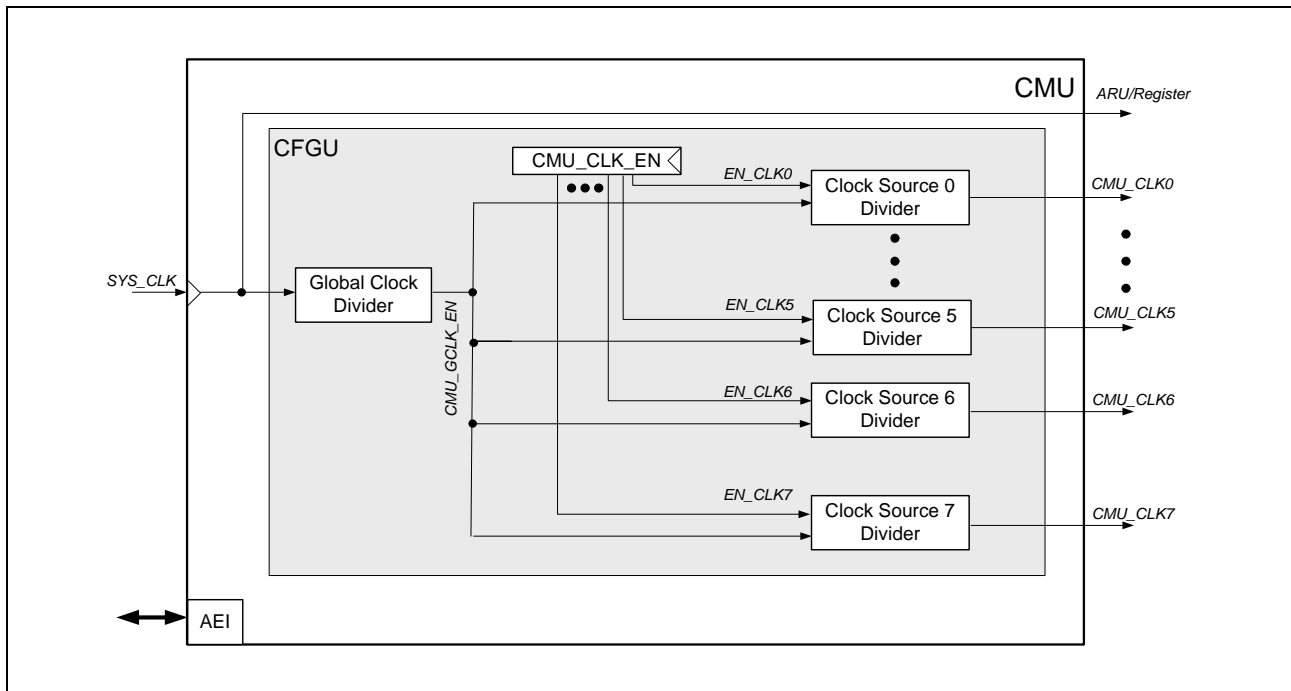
CMU
ARU/Register
CFGU
CMU_CLK_EN
EN_CLK0
Clock Source 0 Divider
CMU_CLK0
SYS_CLK
Global Clock Divider
CMU_GCLK_EN
EN_CLK5
Clock Source 5 Divider
CMU_CLK5
EN_CLK6
Clock Source 6 Divider
CMU_CLK6
EN_CLK7
Clock Source 7 Divider
CMU_CLK7
AEI